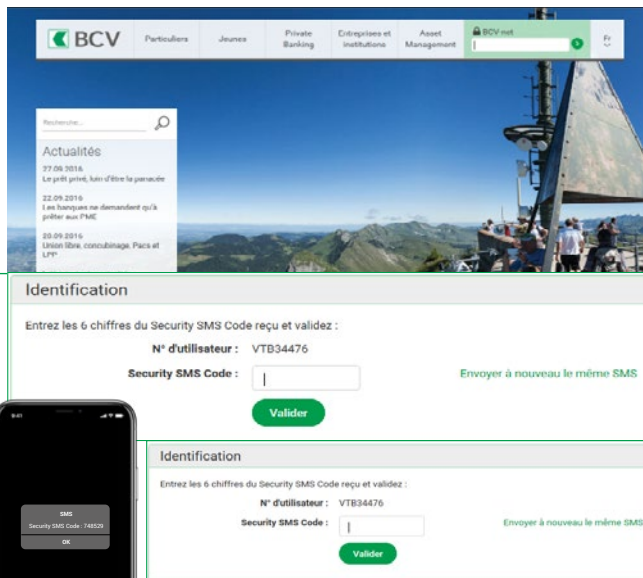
BCV

Particuliers
Jeunes
Private Banking
Entreprises et institutions
Asset Management
BCV-net
Fr

Recherche...

Actualités

27.09.2016
Le prêt privé, loin d'être la panacée

22.09.2016
Les banques ne demandent qu'à prêter aux PME

20.09.2016
Union libre, concubinage, Pacs et LPP

Identification

Entrez les 6 chiffres du Security SMS Code reçu et validez :

N° d'utilisateur : VTB34476

Security SMS Code :

Envoyer à nouveau le même SMS

Valider

9:41

SMS
Security SMS Code : 748529
OK

Identification

Entrez les 6 chiffres du Security SMS Code reçu et validez :

N° d'utilisateur : VTB34476

Security SMS Code :

Envoyer à nouveau le même SMS

Valider